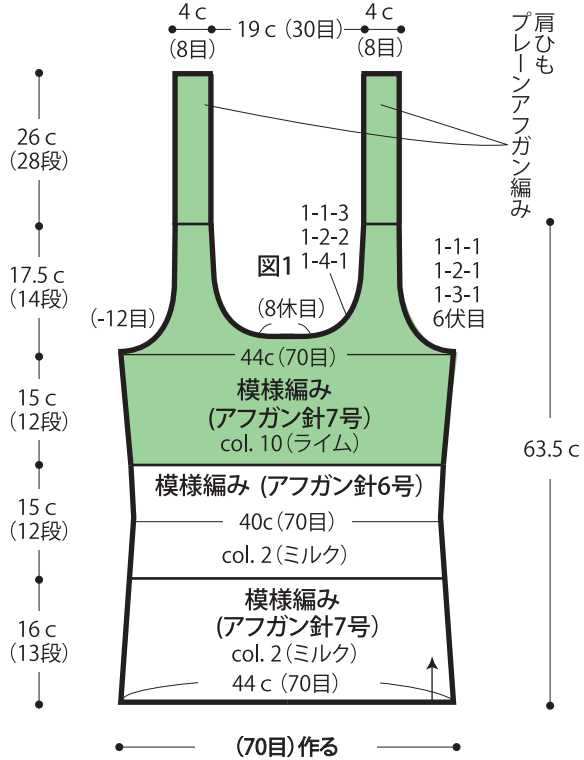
4 c (8目)
19 c (30目)
4 c (8目)

肩ひも プレーンアフガン編み

26 c (28段)

17.5 c (14段)

15 c (12段)

15 c (12段)

16 c (13段)

図1

1-1-3
1-2-2
1-4-1

1-1-1
1-2-1
1-3-1
6伏目

(-12目)
(8休目)

44c (70目)

模様編み
(アフガン針7号)
col. 10 (ライム)

模様編み (アフガン針6号)

40c (70目)
col. 2 (ミルク)

模様編み
(アフガン針7号)
col. 2 (ミルク)

44 c (70目)

63.5 c

(70目) 作る